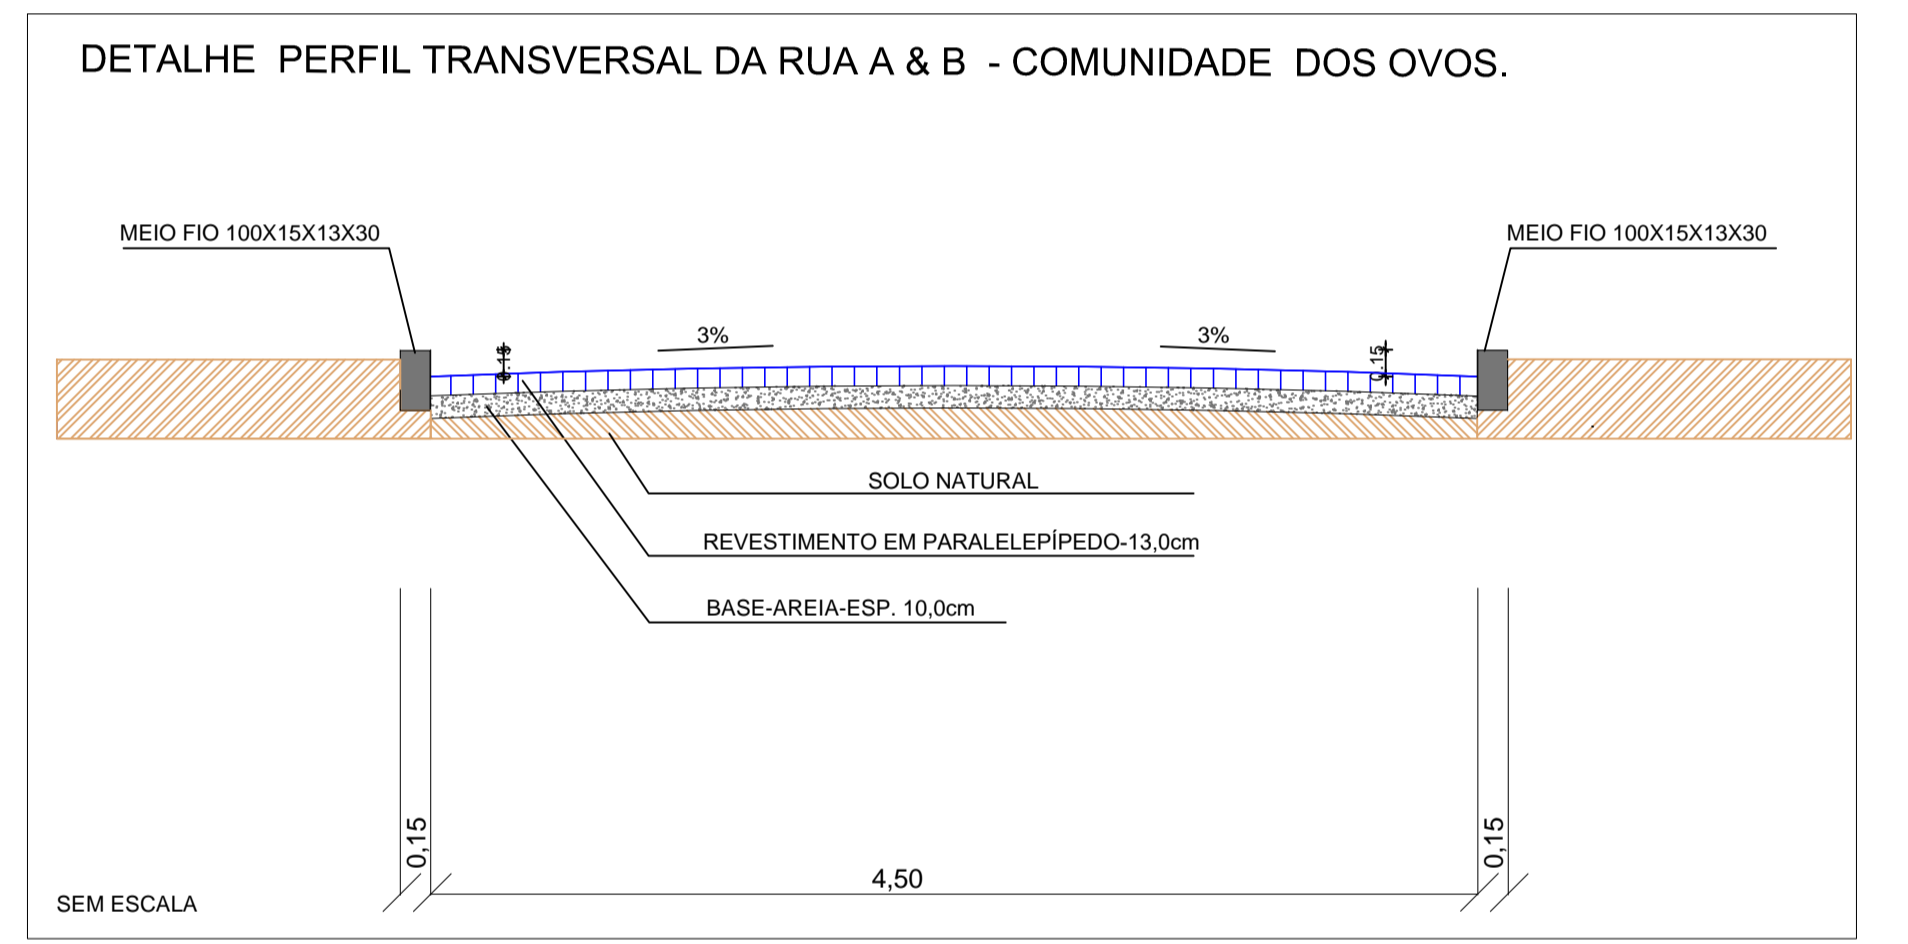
DETALHE PERFIL TRANSVERSAL DA RUA A & B - COMUNIDADE DOS OVOS.

MEIO FIO 100X15X13X30

MEIO FIO 100X15X13X30

3%

3%

0.15

0.15

SOLO NATURAL

REVESTIMENTO EM PARALELEPÍPEDO-13,0cm

BASE-AREIA-ESP. 10,0cm

0,15

4,50

0,15

SEM ESCALA